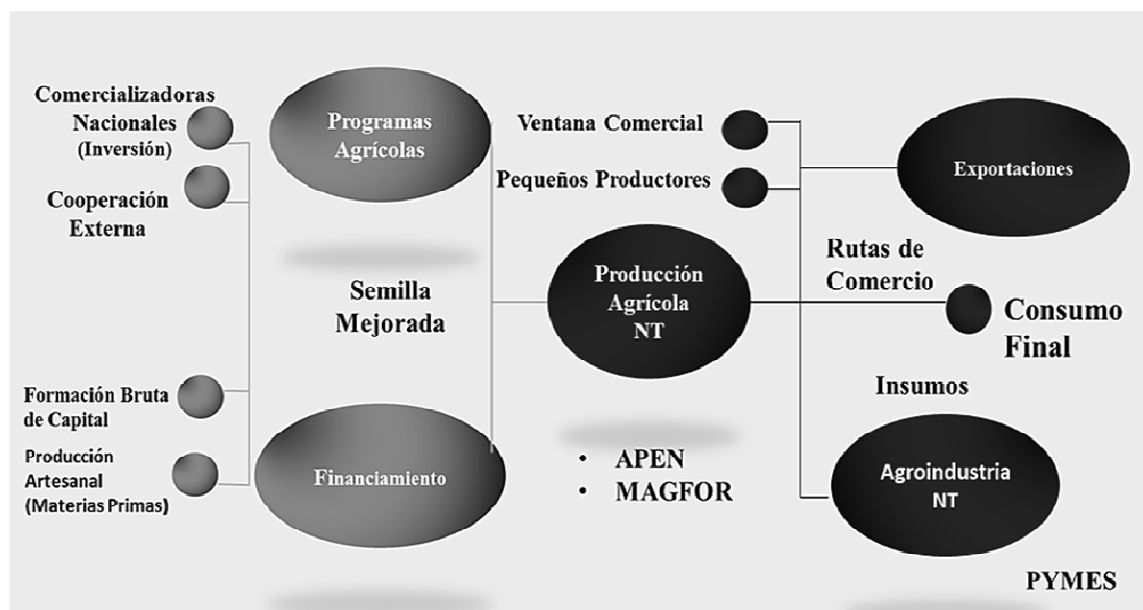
Comercializadoras Nacionales (Inversión)

Cooperación Externa

Programas Agrícolas

Ventana Comercial

Pequeños Productores

Exportaciones

Semilla Mejorada

Producción Agrícola NT

Rutas de Comercio

Consumo Final

Insumos

Formación Bruta de Capital

Producción Artesanal (Materias Primas)

Financiamiento

• APEN
• MAGFOR

Agroindustria NT

PYMES